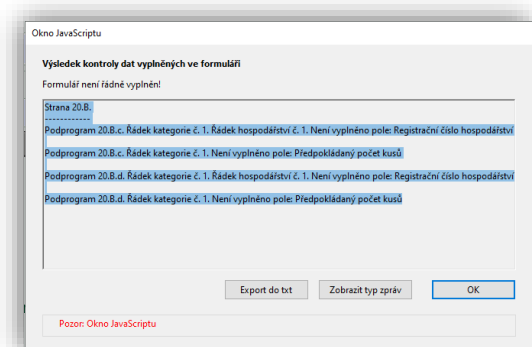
Okno JavaScriptu

Výsledek kontroly dat vyplněných ve formuláři

Formulář není řádně vyplněn!

Strana 20.B.
------------
Podprogram 20.B.c. Řádek kategorie č. 1. Řádek hospodářství č. 1. Není vyplněno pole: Registrační číslo hospodářství

Podprogram 20.B.c. Řádek kategorie č. 1. Není vyplněno pole: Předpokládaný počet kusů

Podprogram 20.B.d. Řádek kategorie č. 1. Řádek hospodářství č. 1. Není vyplněno pole: Registrační číslo hospodářství

Podprogram 20.B.d. Řádek kategorie č. 1. Není vyplněno pole: Předpokládaný počet kusů

Export do txt

Zobrazit typ zpráv

OK

Pozor: Okno JavaScriptu